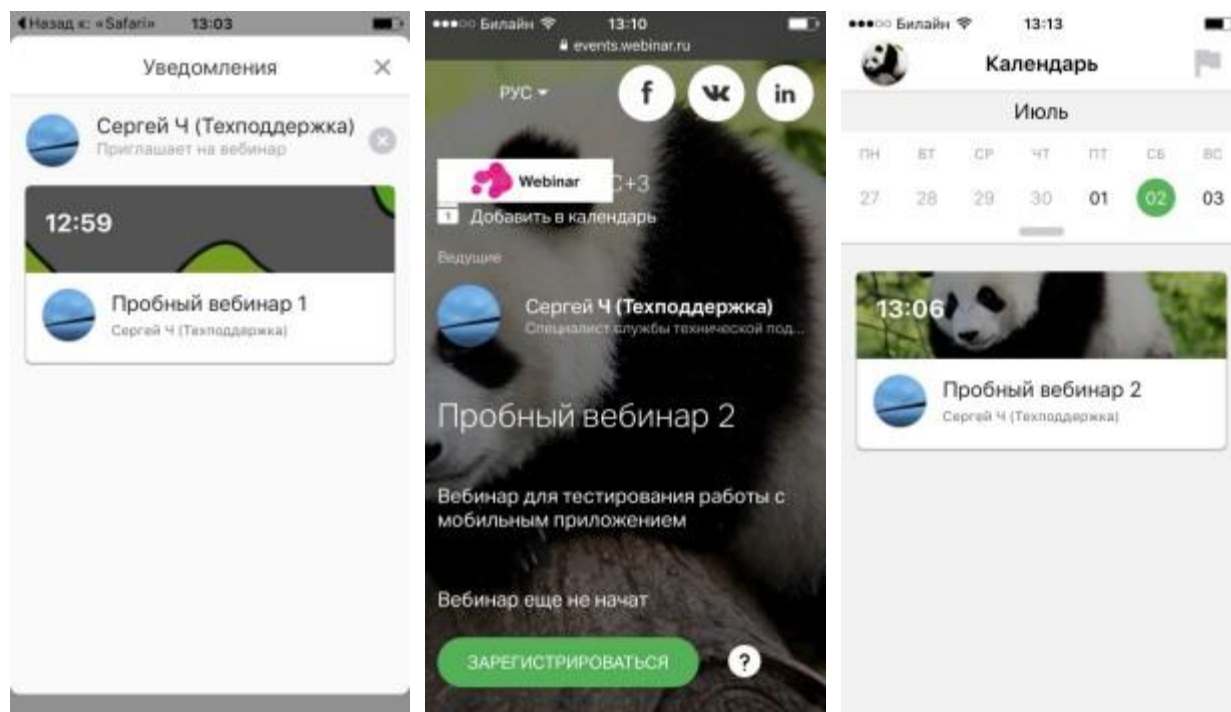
◀Назад к: «Safari» 13:03

Уведомления ×

Сергей Ч (Техподдержка)
Приглашает на вебинар

12:59

Пробный вебинар 1
Сергей Ч (Техподдержка)

●●●○○ Билайн 13:10
events.webinar.ru

РУС ▾ f vk in

Webinar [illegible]C+3

Добавить в календарь

Ведущие

Сергей Ч (Техподдержка)
Специалист службы технической под...

Пробный вебинар 2

Вебинар для тестирования работы с мобильным приложением

Вебинар еще не начат

ЗАРЕГИСТРИРОВАТЬСЯ ?

●●●○○ Билайн 13:13

Календарь

Июль

| ПН | ВТ | СР | ЧТ | ПТ | СБ | ВС |
|---|---|---|---|---|---|---|
| 27 | 28 | 29 | 30 | 01 | 02 | 03 |

13:06

Пробный вебинар 2
Сергей Ч (Техподдержка)